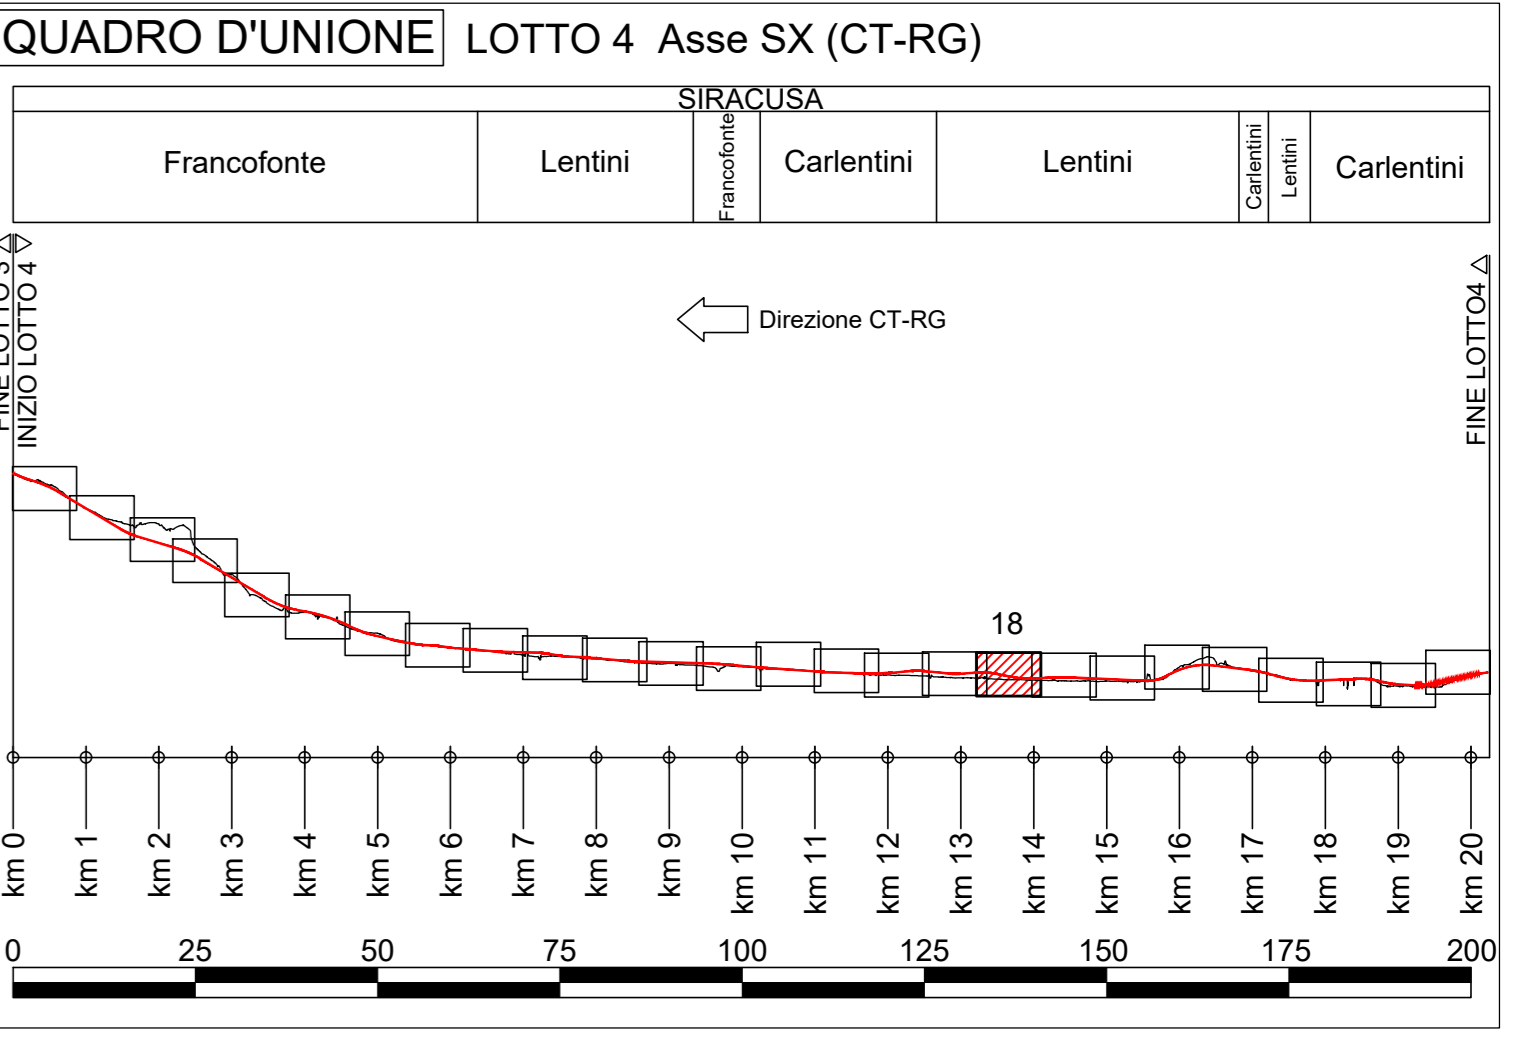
QUADRO D'UNIONE LOTTO 4 Asse SX (CT-RG)

SIRACUSA

| Francofonte | Lentini | Francofonte | Carlentini | Lentini | Carlentini | Lentini | Carlentini |
|---|---|---|---|---|---|---|---|

FINE LOTTO 3
INIZIO LOTTO 4

Direzione CT-RG

FINE LOTTO4

18

km 0 km 1 km 2 km 3 km 4 km 5 km 6 km 7 km 8 km 9 km 10 km 11 km 12 km 13 km 14 km 15 km 16 km 17 km 18 km 19 km 20

0 25 50 75 100 125 150 175 200